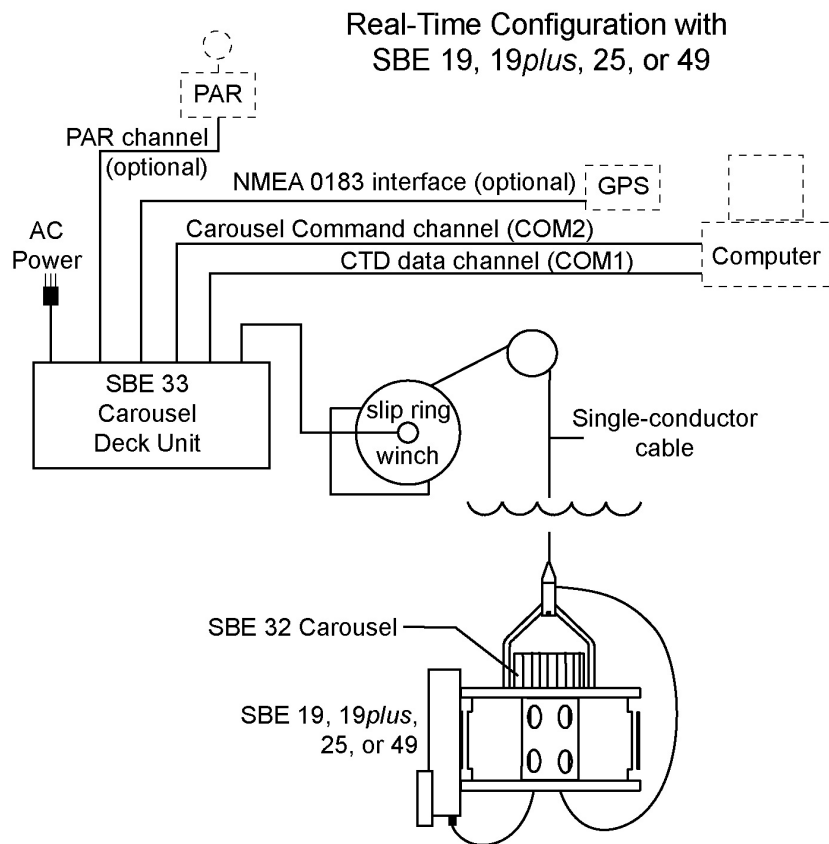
Real-Time Configuration with SBE 19, 19*plus*, 25, or 49

PAR

PAR channel (optional)

NMEA 0183 interface (optional)

GPS

AC Power

Carousel Command channel (COM2)

CTD data channel (COM1)

Computer

SBE 33 Carousel Deck Unit

slip ring

winch

Single-conductor cable

SBE 32 Carousel

SBE 19, 19*plus*, 25, or 49